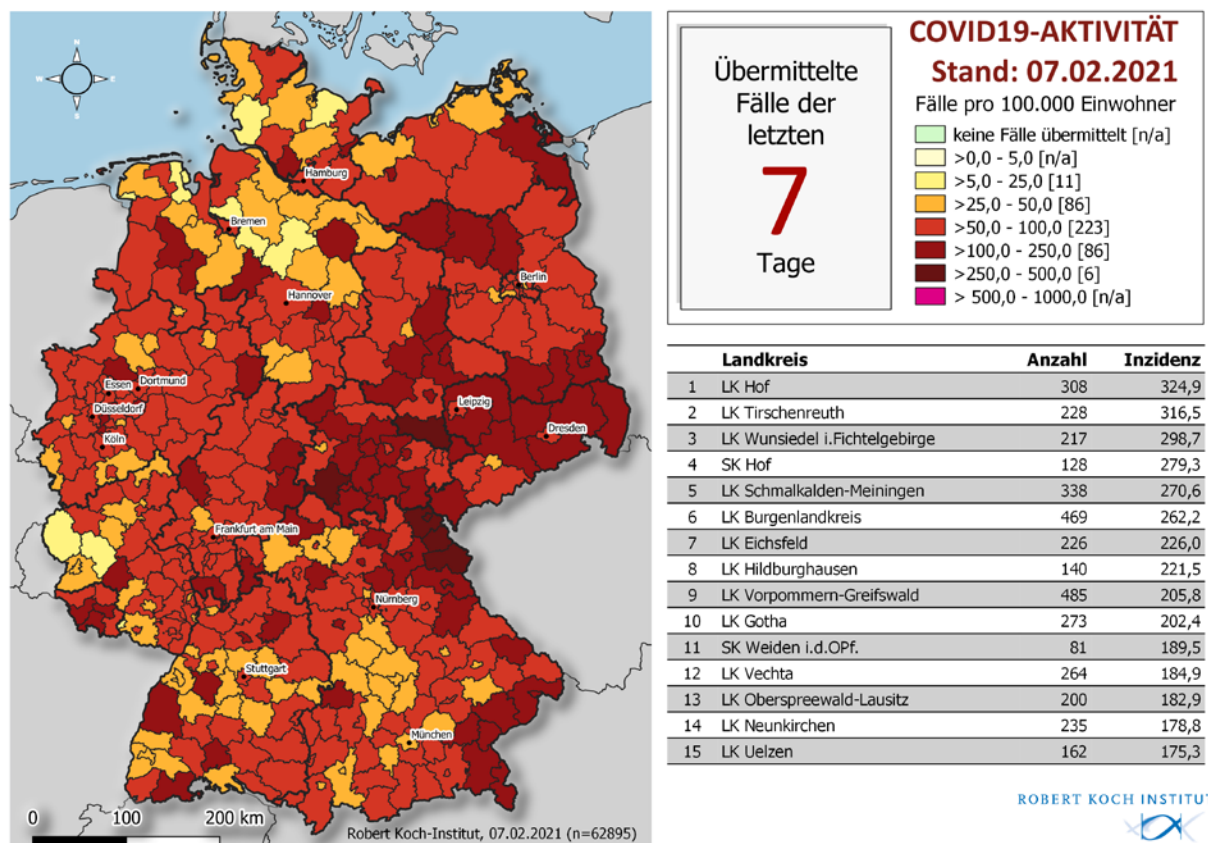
N
W E
S

Hamburg
Bremen
Berlin
Hannover
Essen
Dortmund
Düsseldorf
Köln
Leipzig
Dresden
Frankfurt am Main
Nürnberg
Stuttgart
München

0 100 200 km

Robert Koch-Institut, 07.02.2021 (n=62895)

Übermittelte Fälle der letzten
7
Tage

COVID19-AKTIVITÄT
Stand: 07.02.2021
Fälle pro 100.000 Einwohner
keine Fälle übermittelt [n/a]
>0,0 - 5,0 [n/a]
>5,0 - 25,0 [11]
>25,0 - 50,0 [86]
>50,0 - 100,0 [223]
>100,0 - 250,0 [86]
>250,0 - 500,0 [6]
> 500,0 - 1000,0 [n/a]

| | Landkreis | Anzahl | Inzidenz |
|---|---|---|---|
| 1 | LK Hof | 308 | 324,9 |
| 2 | LK Tirschenreuth | 228 | 316,5 |
| 3 | LK Wunsiedel i.Fichtelgebirge | 217 | 298,7 |
| 4 | SK Hof | 128 | 279,3 |
| 5 | LK Schmalkalden-Meiningen | 338 | 270,6 |
| 6 | LK Burgenlandkreis | 469 | 262,2 |
| 7 | LK Eichsfeld | 226 | 226,0 |
| 8 | LK Hildburghausen | 140 | 221,5 |
| 9 | LK Vorpommern-Greifswald | 485 | 205,8 |
| 10 | LK Gotha | 273 | 202,4 |
| 11 | SK Weiden i.d.OPf. | 81 | 189,5 |
| 12 | LK Vechta | 264 | 184,9 |
| 13 | LK Oberspreewald-Lausitz | 200 | 182,9 |
| 14 | LK Neunkirchen | 235 | 178,8 |
| 15 | LK Uelzen | 162 | 175,3 |

ROBERT KOCH INSTITUT